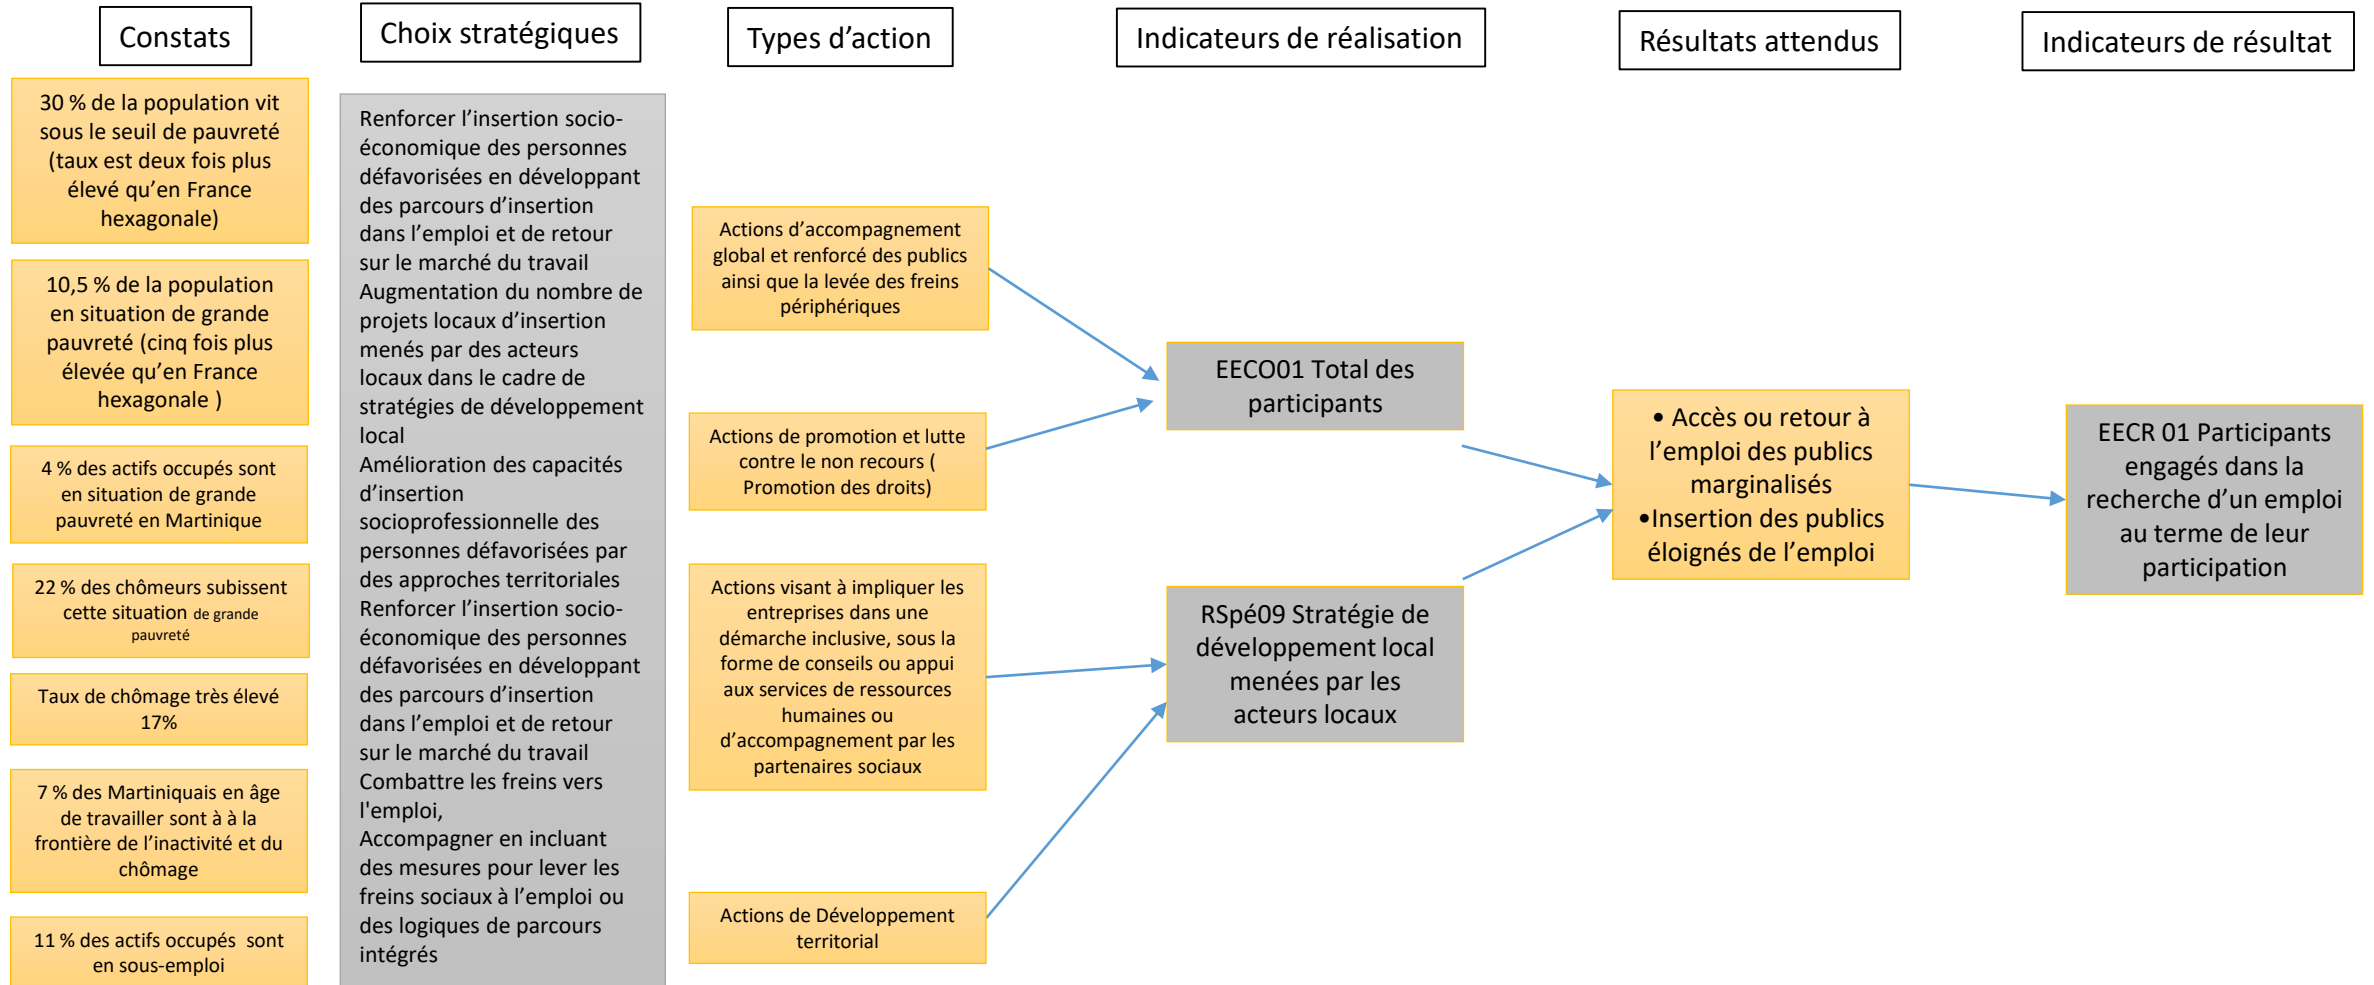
Constats

30 % de la population vit sous le seuil de pauvreté (taux est deux fois plus élevé qu'en France hexagonale)

10,5 % de la population en situation de grande pauvreté (cinq fois plus élevée qu'en France hexagonale )

4 % des actifs occupés sont en situation de grande pauvreté en Martinique

22 % des chômeurs subissent cette situation de grande pauvreté

Taux de chômage très élevé 17%

7 % des Martiniquais en âge de travailler sont à à la frontière de l'inactivité et du chômage

11 % des actifs occupés sont en sous-emploi

Choix stratégiques

Renforcer l'insertion socio-économique des personnes défavorisées en développant des parcours d'insertion dans l'emploi et de retour sur le marché du travail
Augmentation du nombre de projets locaux d'insertion menés par des acteurs locaux dans le cadre de stratégies de développement local
Amélioration des capacités d'insertion socioprofessionnelle des personnes défavorisées par des approches territoriales
Renforcer l'insertion socio-économique des personnes défavorisées en développant des parcours d'insertion dans l'emploi et de retour sur le marché du travail
Combattre les freins vers l'emploi,
Accompagner en incluant des mesures pour lever les freins sociaux à l'emploi ou des logiques de parcours intégrés

Types d'action

Actions d'accompagnement global et renforcé des publics ainsi que la levée des freins périphériques

Actions de promotion et lutte contre le non recours ( Promotion des droits)

Actions visant à impliquer les entreprises dans une démarche inclusive, sous la forme de conseils ou appui aux services de ressources humaines ou d'accompagnement par les partenaires sociaux

Actions de Développement territorial

Indicateurs de réalisation

EECO01 Total des participants

RSpé09 Stratégie de développement local menées par les acteurs locaux

Résultats attendus

• Accès ou retour à l'emploi des publics marginalisés
•Insertion des publics éloignés de l'emploi

Indicateurs de résultat

EECR 01 Participants engagés dans la recherche d'un emploi au terme de leur participation